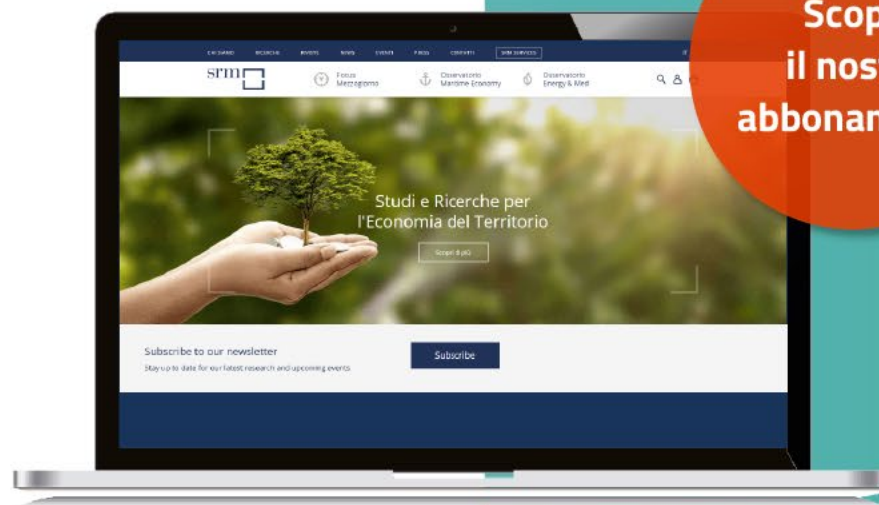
Scop
il nost
abbonam

CHI SIAMO RICERCHE RIVISTE NEWS EVENTI PRESS CONTATTI SRM SERVICES IT

srm

Focus Mezzogiorno
Osservatorio Maritime Economy
Osservatorio Energy & Med

Studi e Ricerche per l'Economia del Territorio

Scopri di più

Subscribe to our newsletter

Stay up to date for our latest research and upcoming events

Subscribe